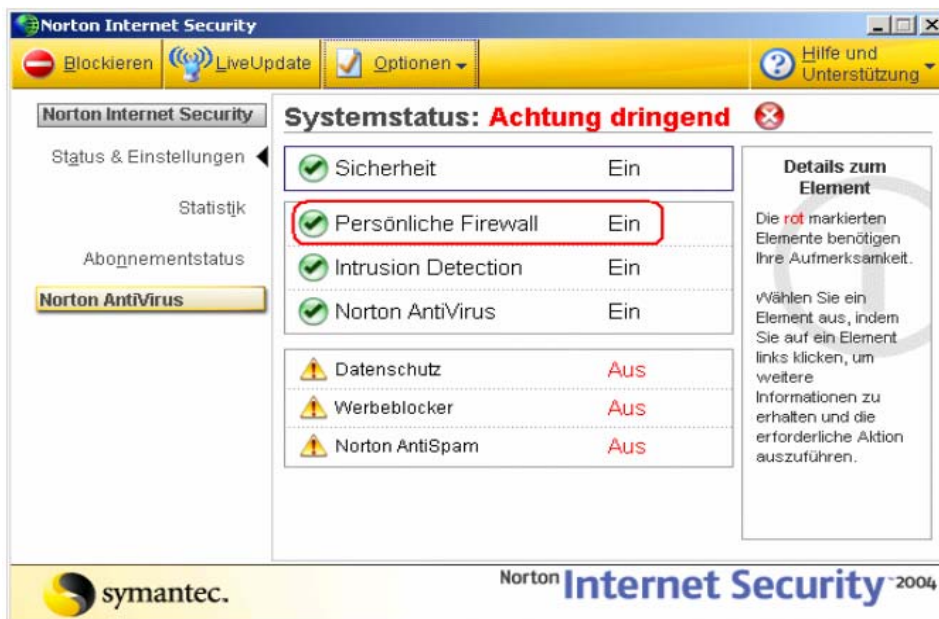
Norton Internet Security

Blockieren LiveUpdate Optionen Hilfe und Unterstützung

Norton Internet Security

Status & Einstellungen

Statistik

Abonnementstatus

Norton AntiVirus

Systemstatus: Achtung dringend

| | |
|---|---|
| Sicherheit | Ein |
| Persönliche Firewall | Ein |
| Intrusion Detection | Ein |
| Norton AntiVirus | Ein |
| Datenschutz | Aus |
| Werbeblocker | Aus |
| Norton AntiSpam | Aus |

Details zum Element

Die rot markierten Elemente benötigen Ihre Aufmerksamkeit.

Wählen Sie ein Element aus, indem Sie auf ein Element links klicken, um weitere Informationen zu erhalten und die erforderliche Aktion auszuführen.

symantec.

Norton Internet Security 2004